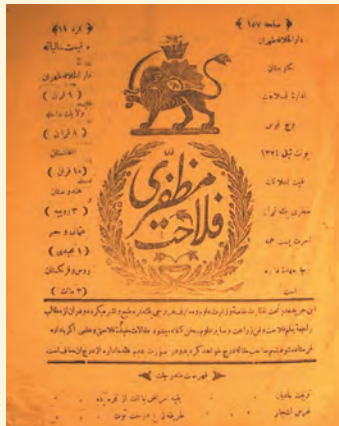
نمره ۱۱
قیمت سالیانه
دارالخلافه طهران
(۶ قران)
ولایات داخله
(۸ قران)
افغانستان
(۱۰ قران)
هندوستان
(۳ روپیه)
عثمانی و مصر
(۱ مجیدی)
روس و فرنگستان
(۳ منات)

نمره ۱۲۷
دارالخلافه طهران
تلگرافخانه
اداره فلاحت
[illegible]
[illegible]
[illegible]
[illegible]
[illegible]

فلاحت مظفری

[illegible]

فهرست مندرجات
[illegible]